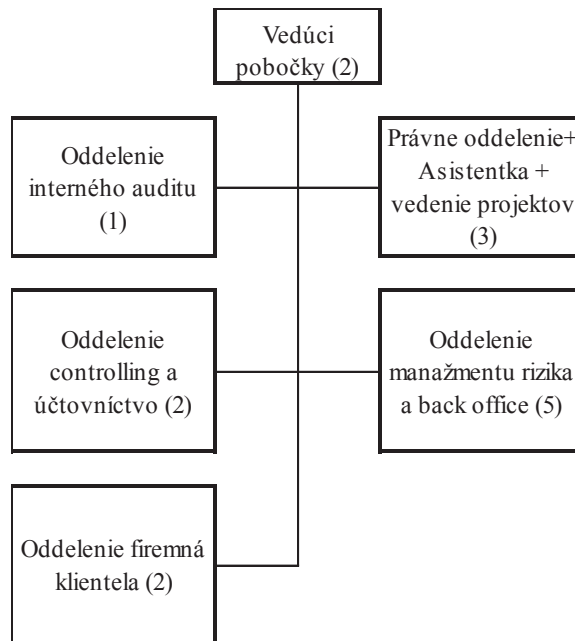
Vedúci pobočky (2)

Oddelenie interného auditu (1)

Právne oddelenie+ Asistentka + vedenie projektov (3)

Oddelenie controlling a účtovníctvo (2)

Oddelenie manažmentu rizika a back office (5)

Oddelenie firemná klientela (2)